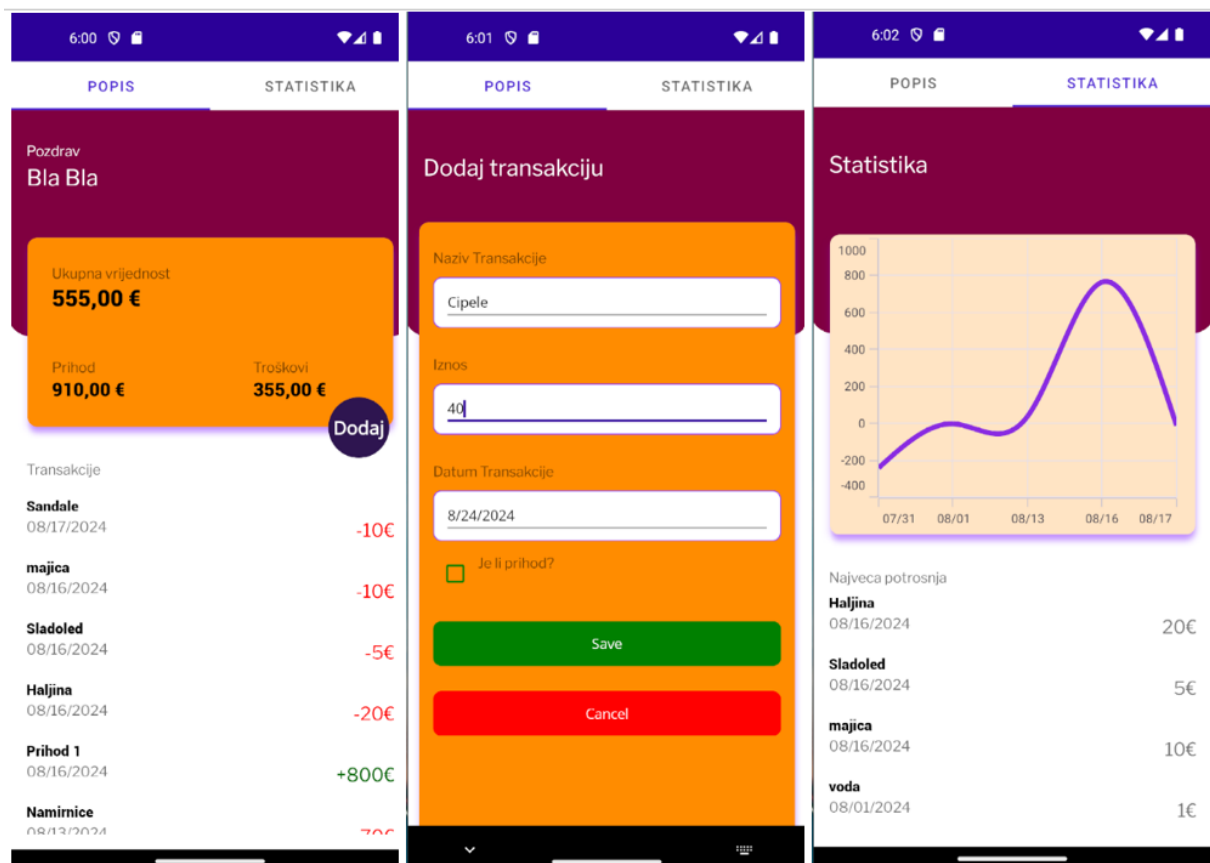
6:00

POPIS
STATISTIKA

Pozdrav
Bla Bla

Ukupna vrijednost
555,00 €

Prihod
910,00 €

Troškovi
355,00 €

Dodaj

Transakcije

Sandale
08/17/2024
-10€

majica
08/16/2024
-10€

Sladoled
08/16/2024
-5€

Haljina
08/16/2024
-20€

Prihod 1
08/16/2024
+800€

Namirnice
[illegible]

6:01

POPIS
STATISTIKA

Dodaj transakciju

Naziv Transakcije
Cipele

Iznos
40

Datum Transakcije
8/24/2024

Je li prihod?

Save

Cancel

6:02

POPIS
STATISTIKA

Statistika

1000
800
600
400
200
0
-200
-400
07/31
08/01
08/13
08/16
08/17

Najveca potrosnja

Haljina
08/16/2024
20€

Sladoled
08/16/2024
5€

majica
08/16/2024
10€

voda
08/01/2024
1€